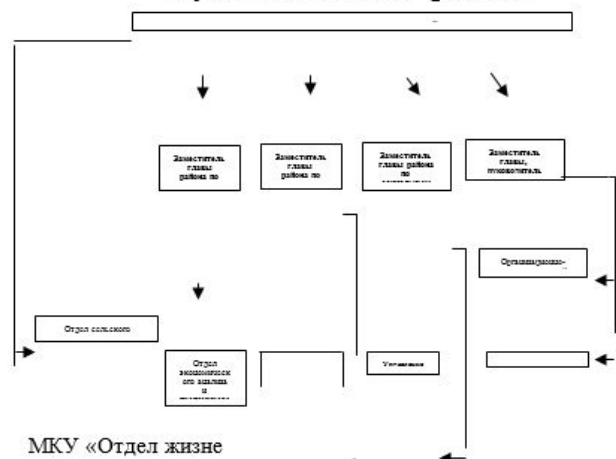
Заместитель главы района по

Заместитель главы района по

Заместитель главы района по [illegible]

Заместитель главы, руководитель

Организационно-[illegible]

Отдел сельского

Отдел экономического анализа и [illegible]

Управление

МКУ «Отдел жизне